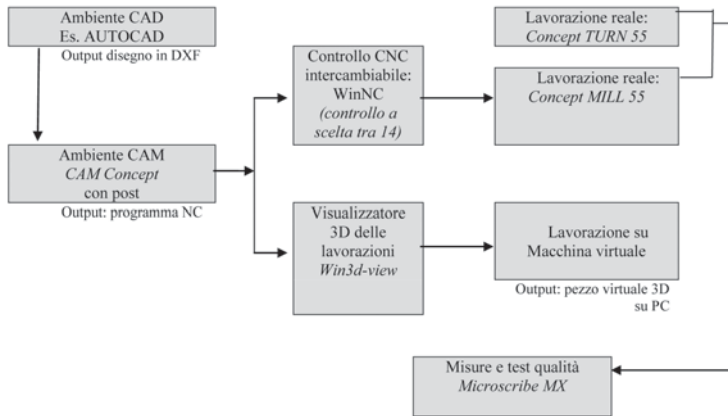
Ambiente CAD
Es. AUTOCAD

Output disegno in DXF

Ambiente CAM
*CAM Concept*
con post

Output: programma NC

Controllo CNC intercambiabile: WinNC
*(controllo a scelta tra 14)*

Visualizzatore 3D delle lavorazioni
*Win3d-view*

Lavorazione reale:
*Concept TURN 55*

Lavorazione reale:
*Concept MILL 55*

Lavorazione su Macchina virtuale

Output: pezzo virtuale 3D su PC

Misure e test qualità
*Microscribe MX*